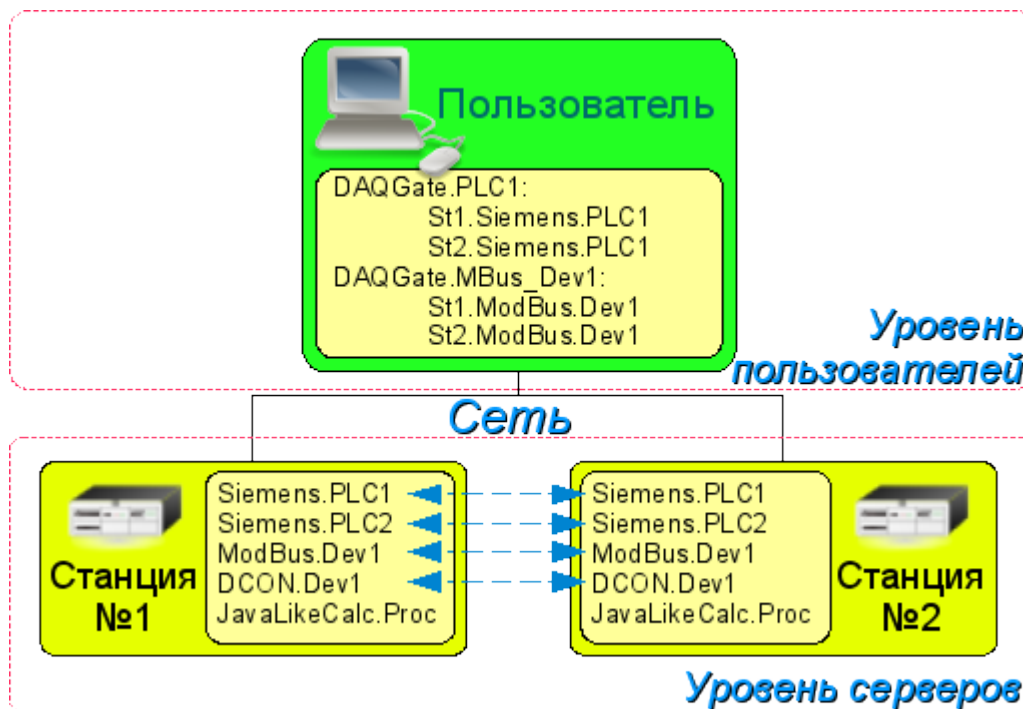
Пользователь

DAQGate.PLC1:
St1.Siemens.PLC1
St2.Siemens.PLC1
DAQGate.MBus_Dev1:
St1.ModBus.Dev1
St2.ModBus.Dev1

Уровень пользователей

Сеть

Станция №1

Siemens.PLC1
Siemens.PLC2
ModBus.Dev1
DCON.Dev1
JavaLikeCalc.Proc

Siemens.PLC1
Siemens.PLC2
ModBus.Dev1
DCON.Dev1
JavaLikeCalc.Proc

Станция №2

Уровень серверов